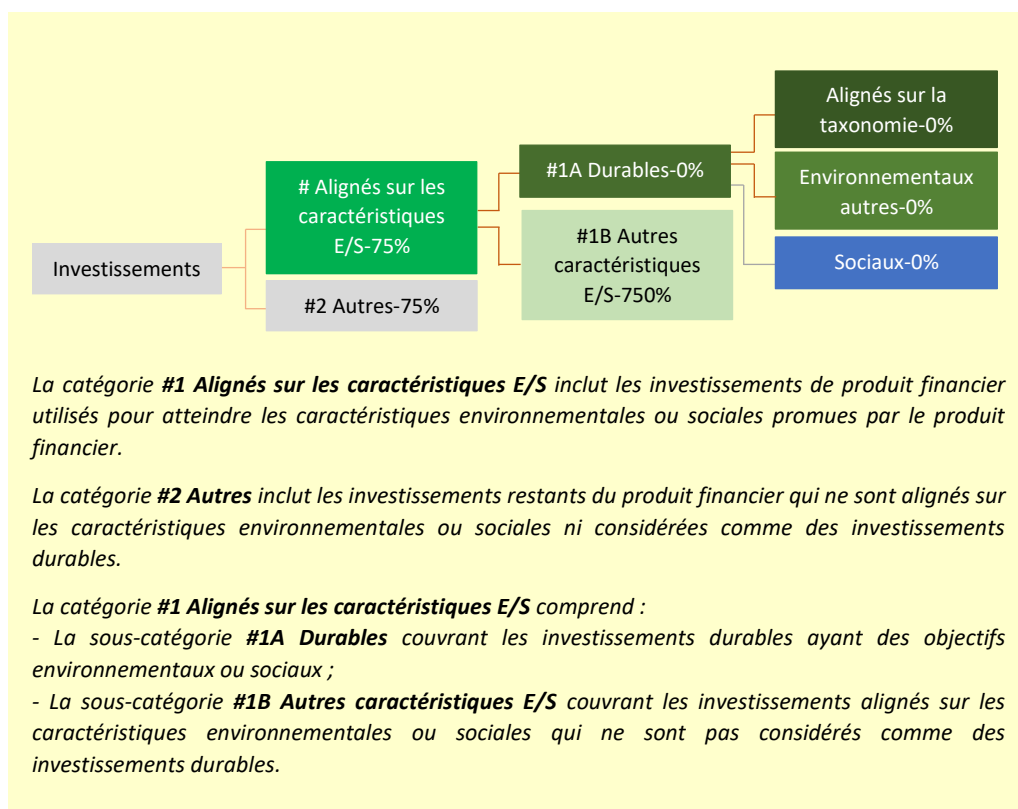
Investissements

# Alignés sur les caractéristiques E/S-75%

#2 Autres-75%

#1A Durables-0%

#1B Autres caractéristiques E/S-750%

Alignés sur la taxonomie-0%

Environnementaux autres-0%

Sociaux-0%

*La catégorie **#1 Alignés sur les caractéristiques E/S** inclut les investissements de produit financier utilisés pour atteindre les caractéristiques environnementales ou sociales promues par le produit financier.*

*La catégorie **#2 Autres** inclut les investissements restants du produit financier qui ne sont alignés sur les caractéristiques environnementales ou sociales ni considérées comme des investissements durables.*

*La catégorie **#1 Alignés sur les caractéristiques E/S** comprend :*
*- La sous-catégorie **#1A Durables** couvrant les investissements durables ayant des objectifs environnementaux ou sociaux ;*
*- La sous-catégorie **#1B Autres caractéristiques E/S** couvrant les investissements alignés sur les caractéristiques environnementales ou sociales qui ne sont pas considérés comme des investissements durables.*